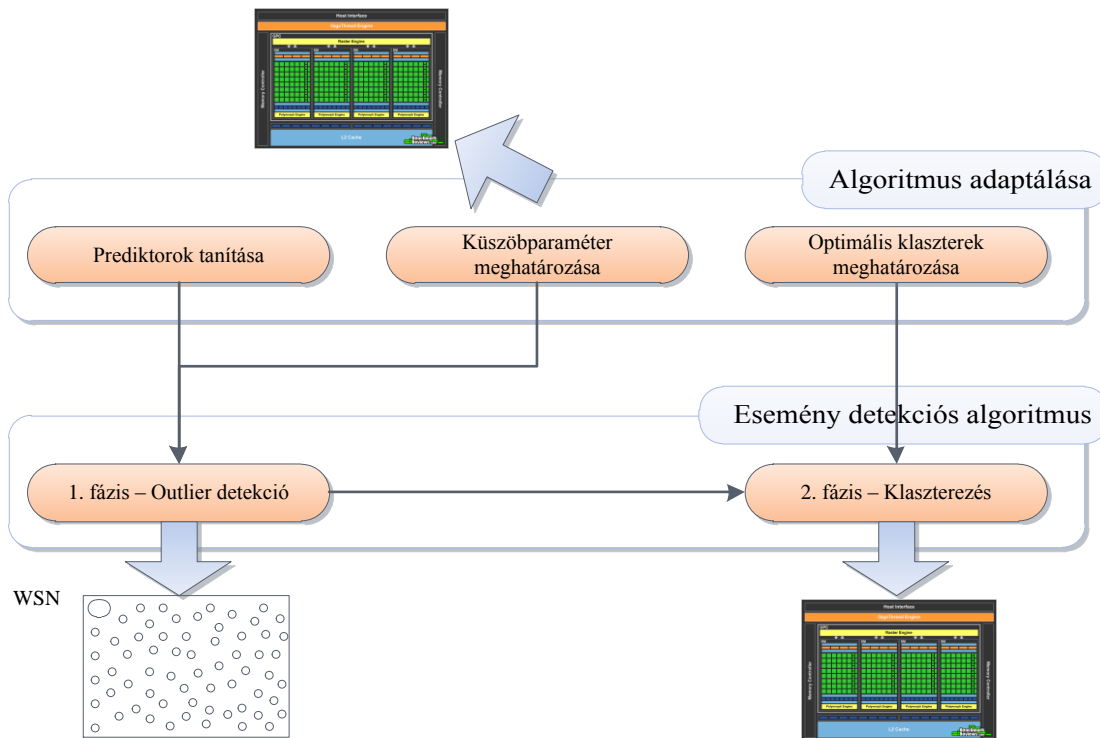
Host Interface

GigaThread Engine

Raster Engine

Memory Controller

Memory Controller

L2 Cache

Algoritmus adaptálása

Prediktorok tanítása

Küszöbparaméter meghatározása

Optimális klaszterek meghatározása

Esemény detekciós algoritmus

1. fázis – Outlier detekció

2. fázis – Klaszterezés

WSN

Host Interface

GigaThread Engine

Raster Engine

Memory Controller

Memory Controller

L2 Cache